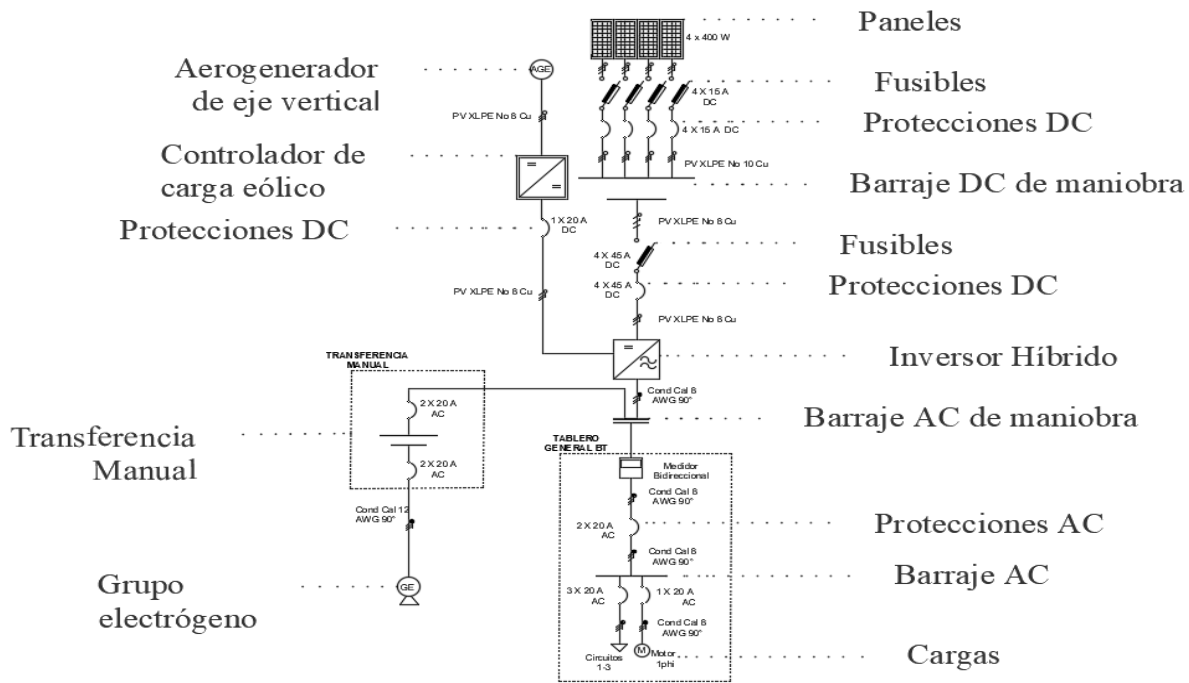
Paneles

4 x 400 W

Aerogenerador de eje vertical

AGE

Fusibles

4 X 15 A DC

Protecciones DC

4 X 15 A DC

PV XLPE No 8 Cu

Controlador de carga eólico

PV XLPE No 10 Cu

Barraje DC de maniobra

Protecciones DC

1 X 20 A DC

PV XLPE No 8 Cu

Fusibles

4 X 45 A DC

4 X 45 A DC

Protecciones DC

PV XLPE No 8 Cu

PV XLPE No 8 Cu

TRANSFERENCIA MANUAL

Inversor Híbrido

2 X 20 A AC

Cond Cal 8 AWG 90°

Barraje AC de maniobra

Transferencia Manual

2 X 20 A AC

TABLERO GENERAL BT

Medidor Bidireccional

Cond Cal 12 AWG 90°

Cond Cal 8 AWG 90°

2 X 20 A AC

Protecciones AC

Cond Cal 8 AWG 90°

Barraje AC

Grupo electrógeno

GE

3 X 20 A AC

1 X 20 A AC

Cond Cal 8 AWG 90°

Circuitos 1-3

M

Motor 1phi

Cargas